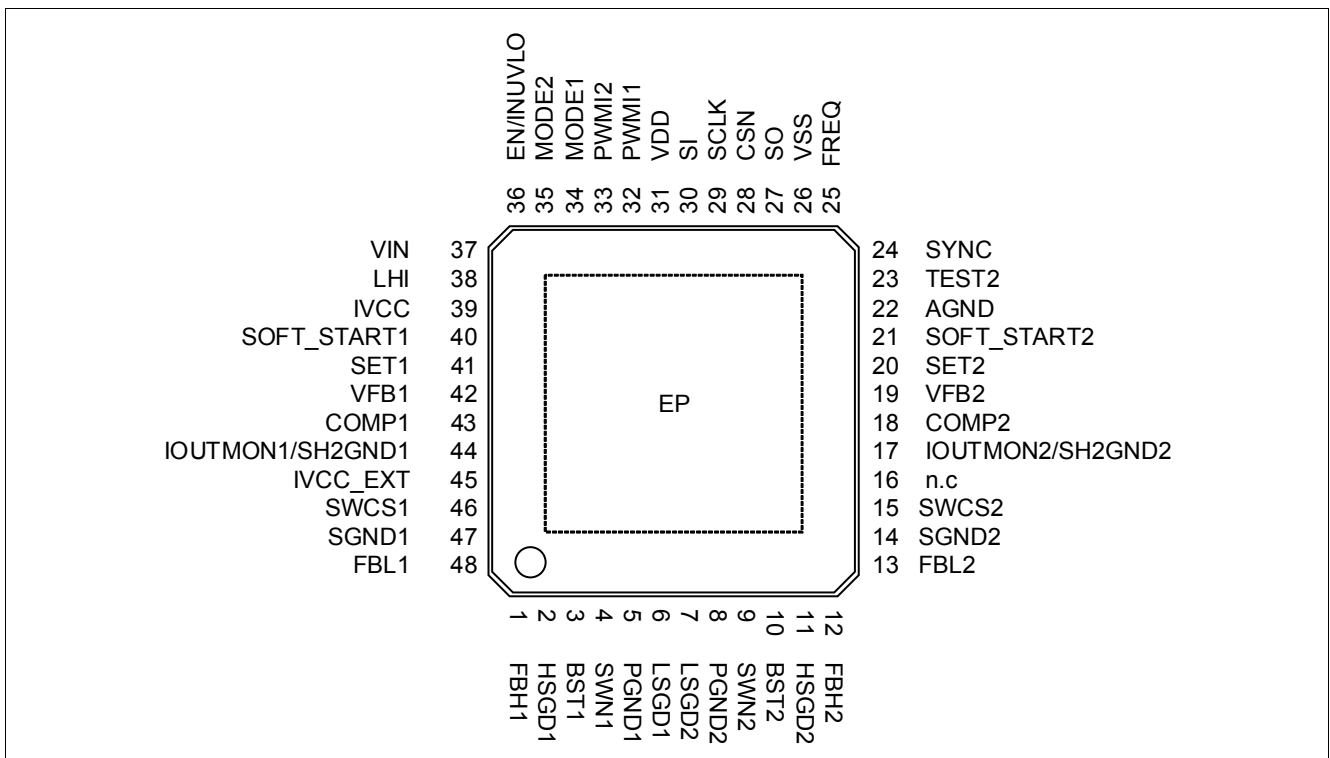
EN/INUVLO 36
MODE2 35
MODE1 34
PWMI2 33
PWMI1 32
VDD 31
SI 30
SCLK 29
CSN 28
SO 27
VSS 26
FREQ 25

VIN 37
LHI 38
IVCC 39
SOFT_START1 40
SET1 41
VFB1 42
COMP1 43
IOUTMON1/SH2GND1 44
IVCC_EXT 45
SWCS1 46
SGND1 47
FBL1 48

EP

24 SYNC
23 TEST2
22 AGND
21 SOFT_START2
20 SET2
19 VFB2
18 COMP2
17 IOUTMON2/SH2GND2
16 n.c
15 SWCS2
14 SGND2
13 FBL2

1 FBH1
2 HSGD1
3 BST1
4 SWN1
5 PGND1
6 LSGD1
7 LSGD2
8 PGND2
9 SWN2
10 BST2
11 HSGD2
12 FBH2